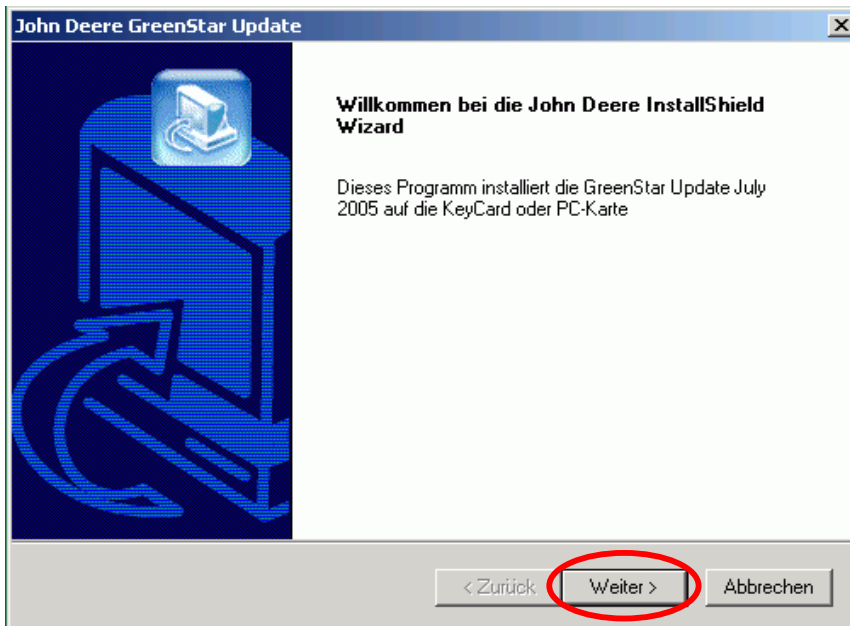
John Deere GreenStar Update

×

Willkommen bei die John Deere InstallShield Wizard

Dieses Programm installiert die GreenStar Update July 2005 auf die KeyCard oder PC-Karte

< Zurück

Weiter >

Abbrechen